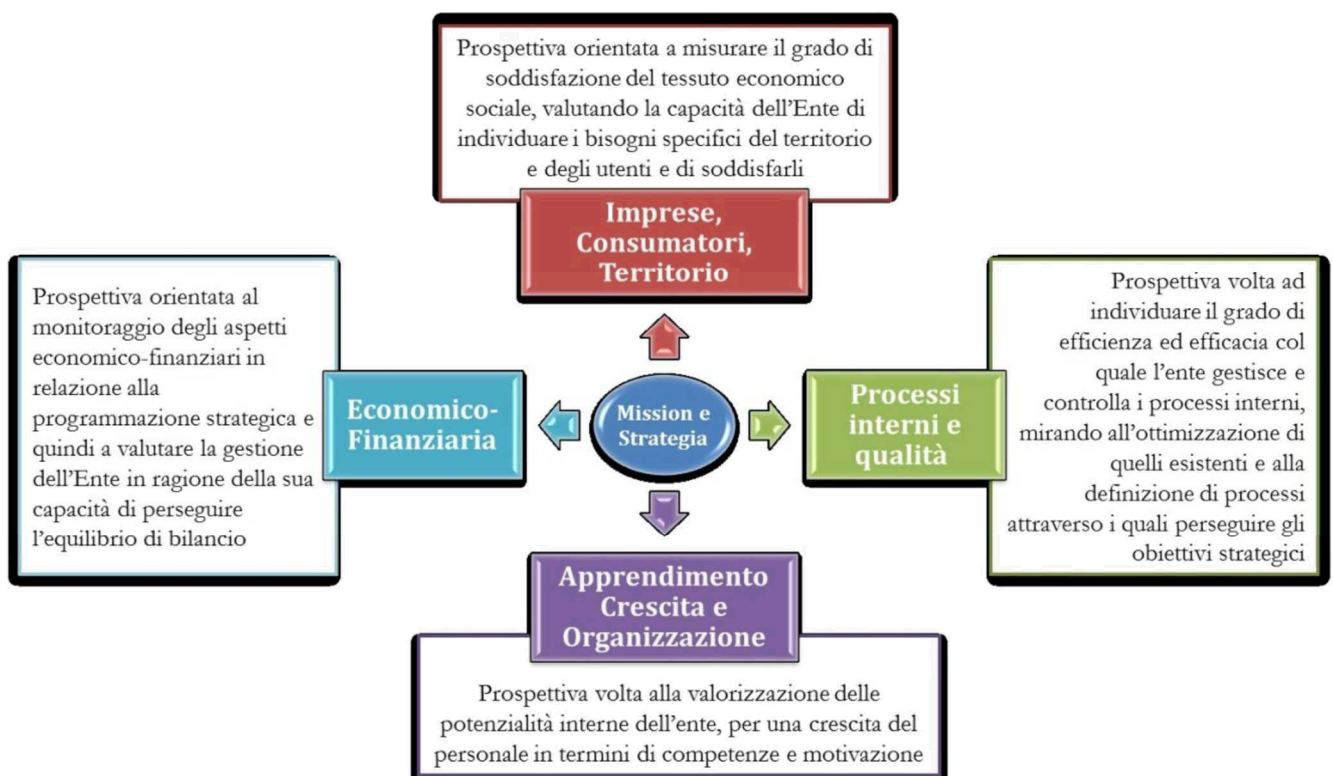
Prospettiva orientata a misurare il grado di soddisfazione del tessuto economico sociale, valutando la capacità dell'Ente di individuare i bisogni specifici del territorio e degli utenti e di soddisfarli

Imprese, Consumatori, Territorio

Prospettiva orientata al monitoraggio degli aspetti economico-finanziari in relazione alla programmazione strategica e quindi a valutare la gestione dell'Ente in ragione della sua capacità di perseguire l'equilibrio di bilancio

Economico-Finanziaria

Mission e Strategia

Processi interni e qualità

Prospettiva volta ad individuare il grado di efficienza ed efficacia col quale l'ente gestisce e controlla i processi interni, mirando all'ottimizzazione di quelli esistenti e alla definizione di processi attraverso i quali perseguire gli obiettivi strategici

Apprendimento Crescita e Organizzazione

Prospettiva volta alla valorizzazione delle potenzialità interne dell'ente, per una crescita del personale in termini di competenze e motivazione